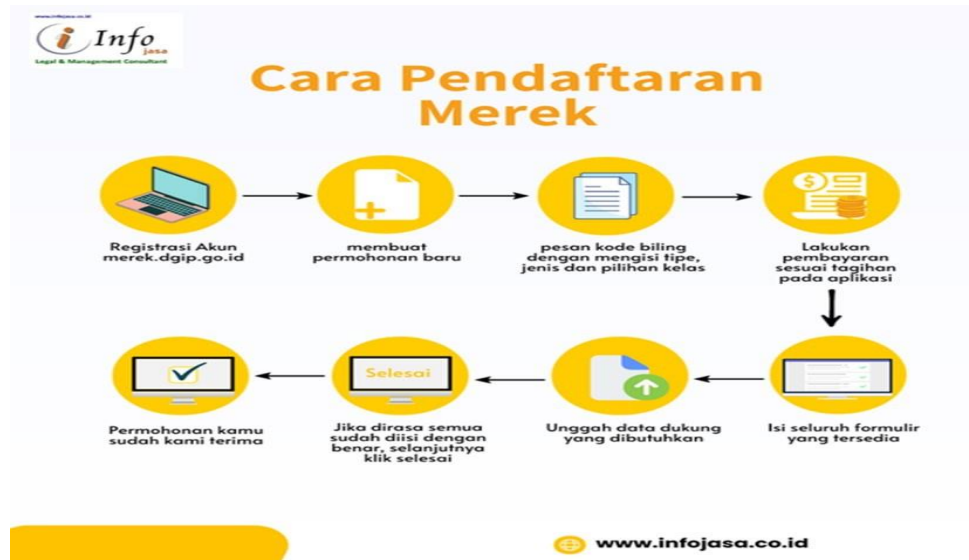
www.infojasa.co.id
Info jasa
Legal & Management Consultant

Cara Pendaftaran Merek

Registrasi Akun merek.dgip.go.id

membuat permohonan baru

pesan kode biling dengan mengisi tipe, jenis dan pilihan kelas

Lakukan pembayaran sesuai tagihan pada aplikasi

Isi seluruh formulir yang tersedia

Unggah data dukung yang dibutuhkan

Selesai

Jika dirasa semua sudah diisi dengan benar, selanjutnya klik selesai

Permohonan kamu sudah kami terima

www.infojasa.co.id